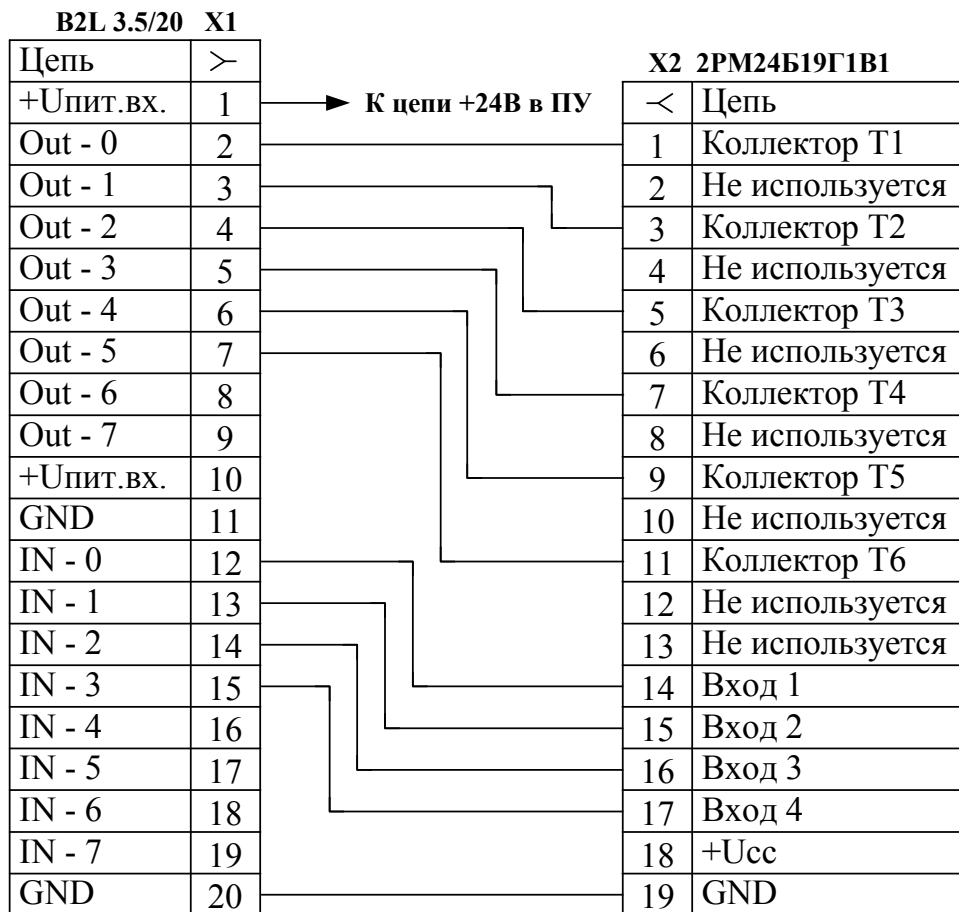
B2L 3.5/20 X1

| Цепь | $\succ$ |
|---|---|
| +Uпит.вх. | 1 |
| Out - 0 | 2 |
| Out - 1 | 3 |
| Out - 2 | 4 |
| Out - 3 | 5 |
| Out - 4 | 6 |
| Out - 5 | 7 |
| Out - 6 | 8 |
| Out - 7 | 9 |
| +Uпит.вх. | 10 |
| GND | 11 |
| IN - 0 | 12 |
| IN - 1 | 13 |
| IN - 2 | 14 |
| IN - 3 | 15 |
| IN - 4 | 16 |
| IN - 5 | 17 |
| IN - 6 | 18 |
| IN - 7 | 19 |
| GND | 20 |

К цепи +24В в ПУ

X2 2РМ24Б19Г1В1

| $\prec$ | Цепь |
|---|---|
| 1 | Коллектор Т1 |
| 2 | Не используется |
| 3 | Коллектор Т2 |
| 4 | Не используется |
| 5 | Коллектор Т3 |
| 6 | Не используется |
| 7 | Коллектор Т4 |
| 8 | Не используется |
| 9 | Коллектор Т5 |
| 10 | Не используется |
| 11 | Коллектор Т6 |
| 12 | Не используется |
| 13 | Не используется |
| 14 | Вход 1 |
| 15 | Вход 2 |
| 16 | Вход 3 |
| 17 | Вход 4 |
| 18 | +Ucc |
| 19 | GND |